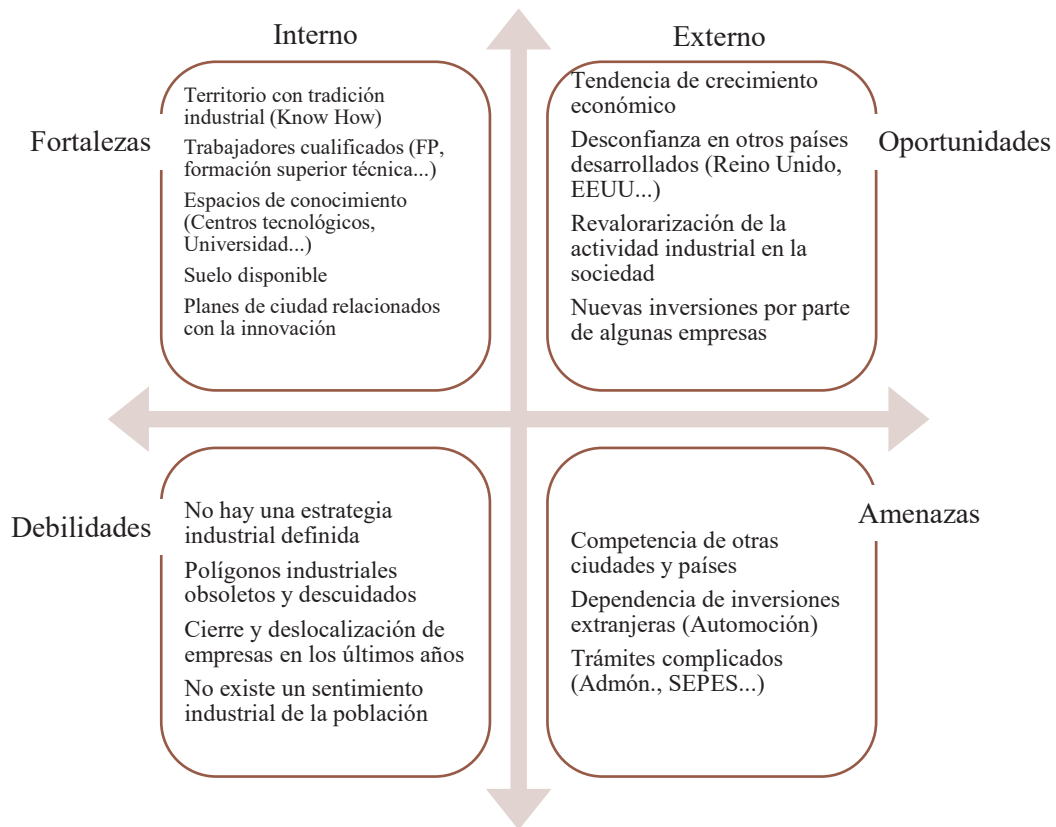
Interno

Externo

Fortalezas

Territorio con tradición industrial (Know How)

Trabajadores cualificados (FP, formación superior técnica...)

Espacios de conocimiento (Centros tecnológicos, Universidad...)

Suelo disponible

Planes de ciudad relacionados con la innovación

Oportunidades

Tendencia de crecimiento económico

Desconfianza en otros países desarrollados (Reino Unido, EEUU...)

Revalorarización de la actividad industrial en la sociedad

Nuevas inversiones por parte de algunas empresas

Debilidades

No hay una estrategia industrial definida

Polígonos industriales obsoletos y descuidados

Cierre y deslocalización de empresas en los últimos años

No existe un sentimiento industrial de la población

Amenazas

Competencia de otras ciudades y países

Dependencia de inversiones extranjeras (Automoción)

Trámites complicados (Admón., SEPES...)